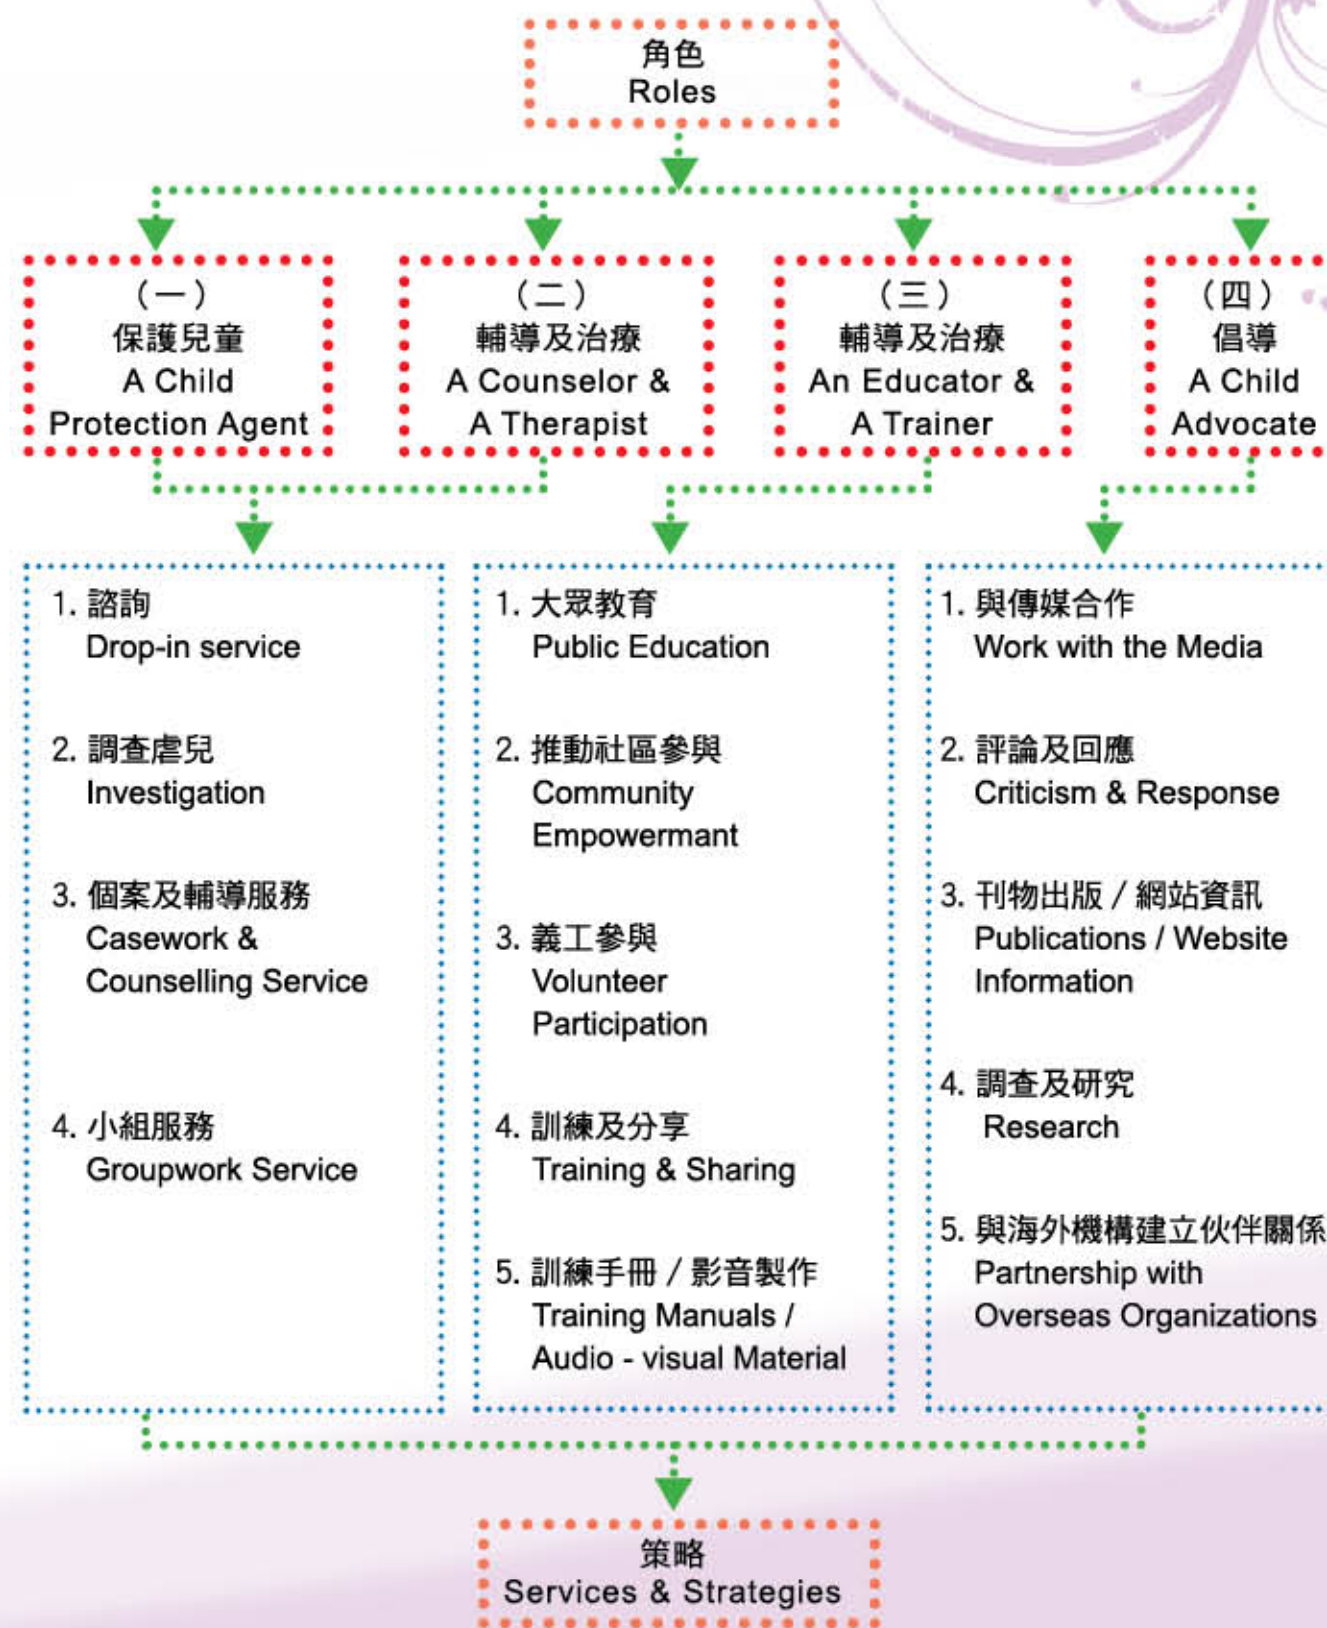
角色
Roles

（一）
保護兒童
A Child
Protection Agent

（二）
輔導及治療
A Counselor &
A Therapist

（三）
輔導及治療
An Educator &
A Trainer

（四）
倡導
A Child
Advocate

1. 諮詢
Drop-in service

2. 調查虐兒
Investigation

3. 個案及輔導服務
Casework &
Counselling Service

4. 小組服務
Groupwork Service

1. 大眾教育
Public Education

2. 推動社區參與
Community
Empowermant

3. 義工參與
Volunteer
Participation

4. 訓練及分享
Training & Sharing

5. 訓練手冊 / 影音製作
Training Manuals /
Audio - visual Material

1. 與傳媒合作
Work with the Media

2. 評論及回應
Criticism & Response

3. 刊物出版 / 網站資訊
Publications / Website
Information

4. 調查及研究
Research

5. 與海外機構建立伙伴關係
Partnership with
Overseas Organizations

策略
Services & Strategies